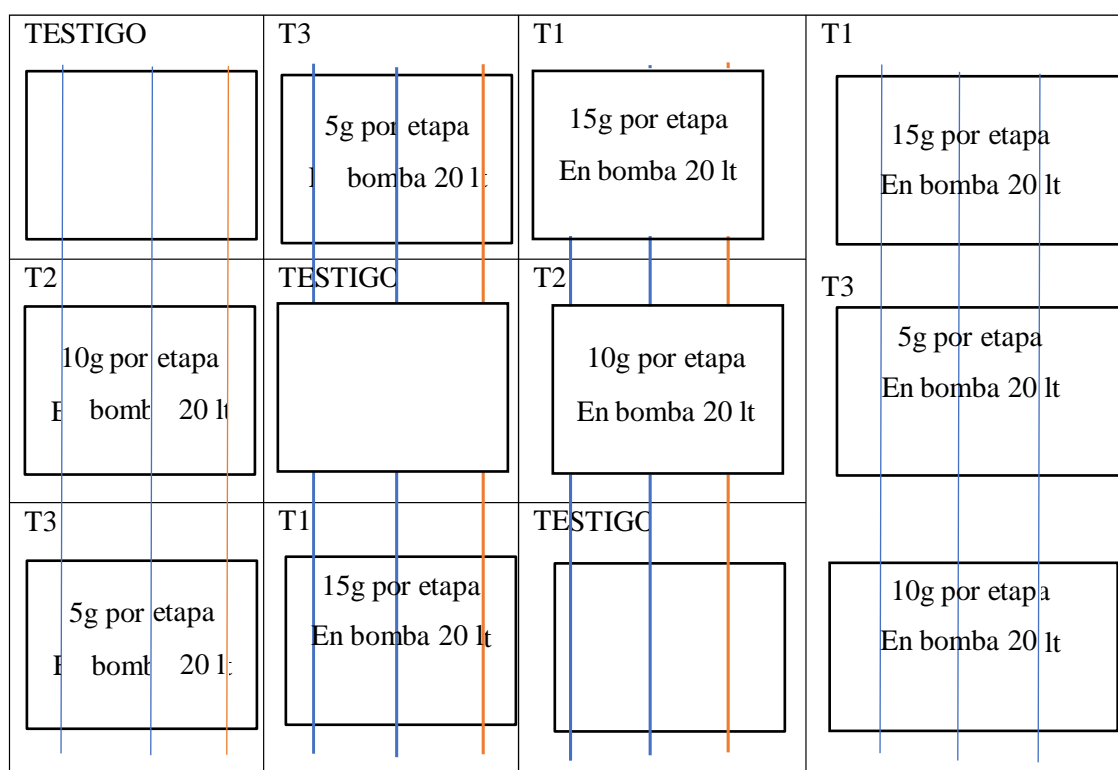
| TESTIGO | T3<br>5g por etapa<br>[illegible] bomba 20 l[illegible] | T1<br>15g por etapa<br>En bomba 20 lt | T1<br>15g por etapa<br>En bomba 20 lt |
|---|---|---|---|
| T2<br>10g por etapa<br>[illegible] bomb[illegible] 20 l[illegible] | TESTIGO | T2<br>10g por etapa<br>En bomba 20 lt | T3<br>5g por etapa<br>En bomba 20 lt |
| T3<br>5g por etapa<br>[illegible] bomb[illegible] 20 l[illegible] | T1<br>15g por etapa<br>En bomba 20 lt | TESTIGO | 10g por etapa<br>En bomba 20 lt |